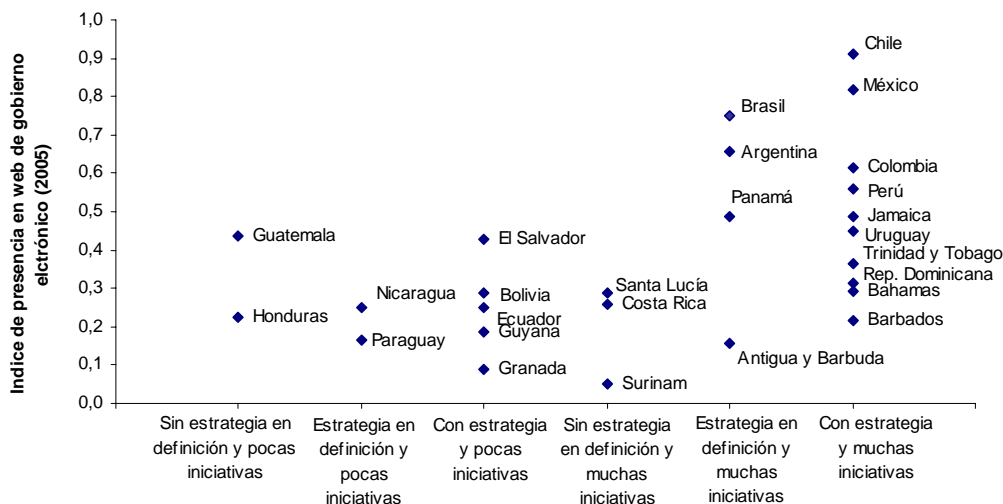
Indice de presencia en web de gobierno elctrónico (2005)

1,0
0,9
0,8
0,7
0,6
0,5
0,4
0,3
0,2
0,1
0,0

Guatemala
Honduras
Nicaragua
Paraguay
El Salvador
Bolivia
Ecuador
Guyana
Granada
Santa Lucía
Costa Rica
Surinam
Brasil
Argentina
Panamá
Antigua y Barbuda
Chile
México
Colombia
Perú
Jamaica
Uruguay
Trinidad y Tobago
Rep. Dominicana
Bahamas
Barbados

Sin estrategia en definición y pocas iniciativas
Estrategia en definición y pocas iniciativas
Con estrategia y pocas iniciativas
Sin estrategia en definición y muchas iniciativas
Estrategia en definición y muchas iniciativas
Con estrategia y muchas iniciativas